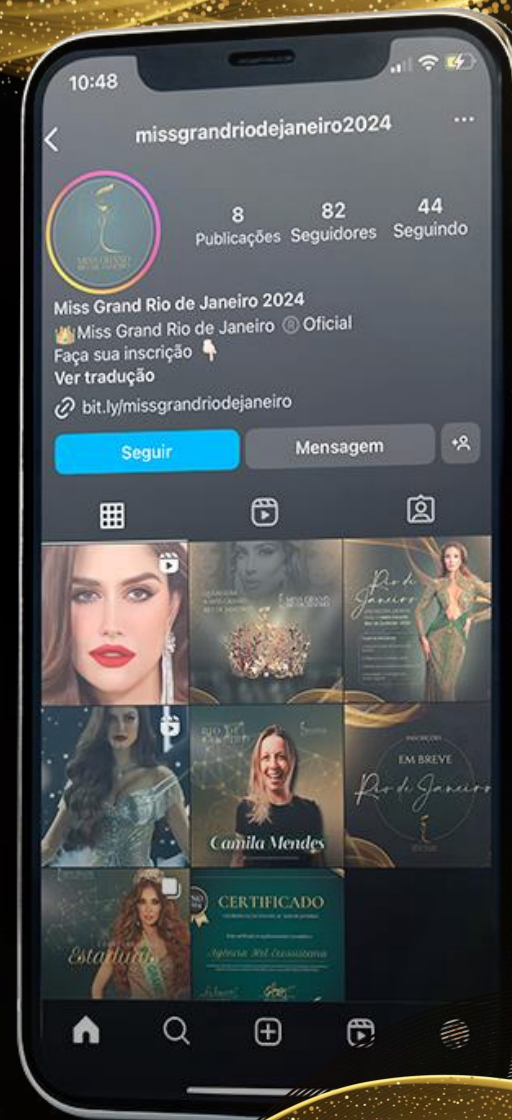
10:48

missgrandriodejaneiro2024

8 Publicações
82 Seguidores
44 Seguindo

Miss Grand Rio de Janeiro 2024
👑Miss Grand Rio de Janeiro ® Oficial
Faça sua inscrição 👇
Ver tradução
bit.ly/missgrandriodejaneiro

Seguir
Mensagem

Rio de Janeiro

EM BREVE
Rio de Janeiro

Camila Mendes

Estadual

CERTIFICADO